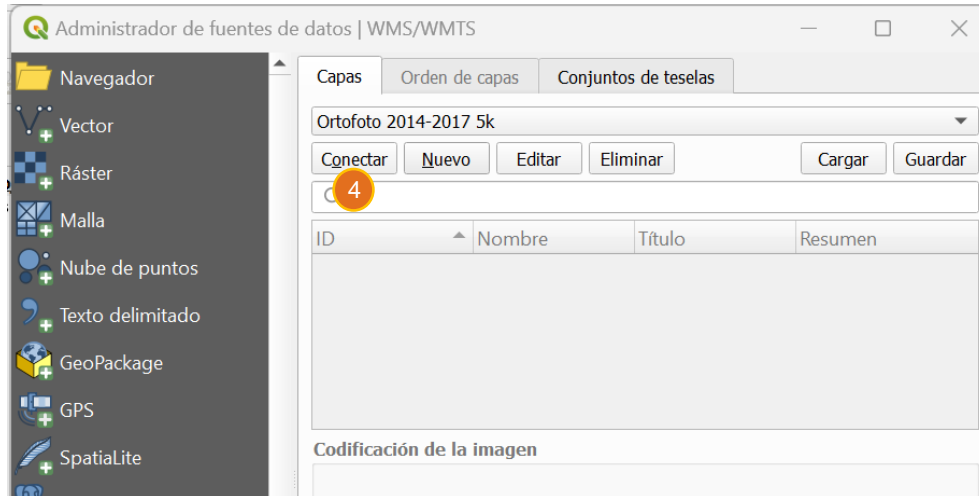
Administrador de fuentes de datos | WMS/WMTS

Navegador
Vector
Ráster
Malla
Nube de puntos
Texto delimitado
GeoPackage
GPS
SpatiaLite

Capas | Orden de capas | Conjuntos de teselas

Ortofoto 2014-2017 5k

Conectar | Nuevo | Editar | Eliminar | Cargar | Guardar

4

| ID | Nombre | Título | Resumen |
|---|---|---|---|

Codificación de la imagen